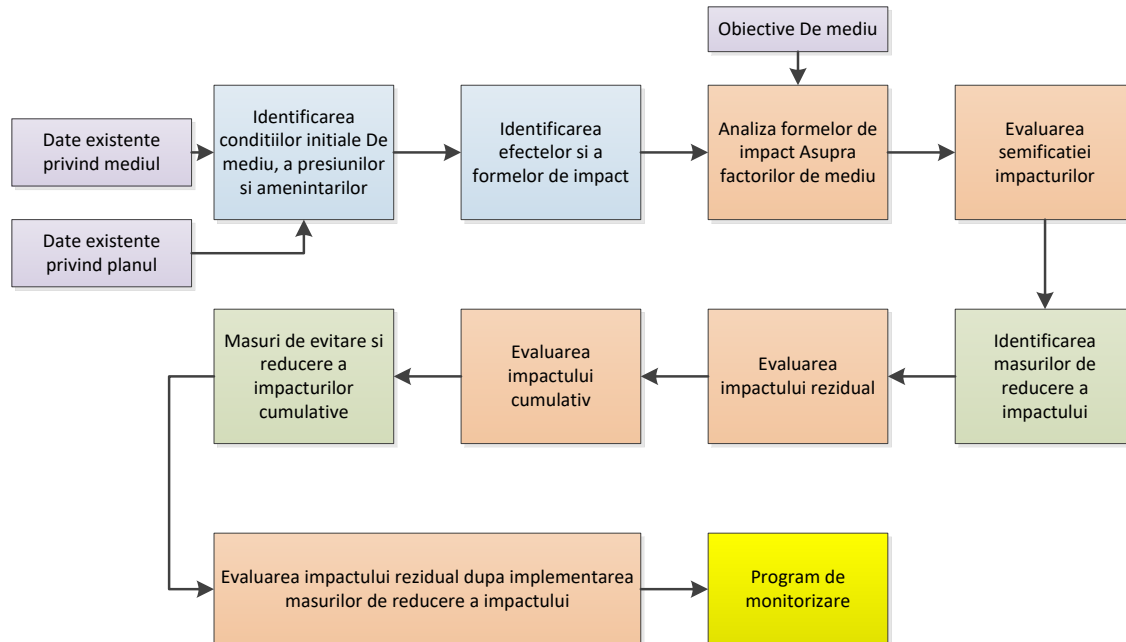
Obiective De mediu

Date existente privind mediul

Date existente privind planul

Identificarea conditiilor initiale De mediu, a presiunilor si amenintarilor

Identificarea efectelor si a formelor de impact

Analiza formelor de impact Asupra factorilor de mediu

Evaluarea semificatiei impacturilor

Identificarea masurilor de reducere a impactului

Evaluarea impactului rezidual

Evaluarea impactului cumulativ

Masuri de evitare si reducere a impacturilor cumulative

Evaluarea impactului rezidual dupa implementarea masurilor de reducere a impactului

Program de monitorizare